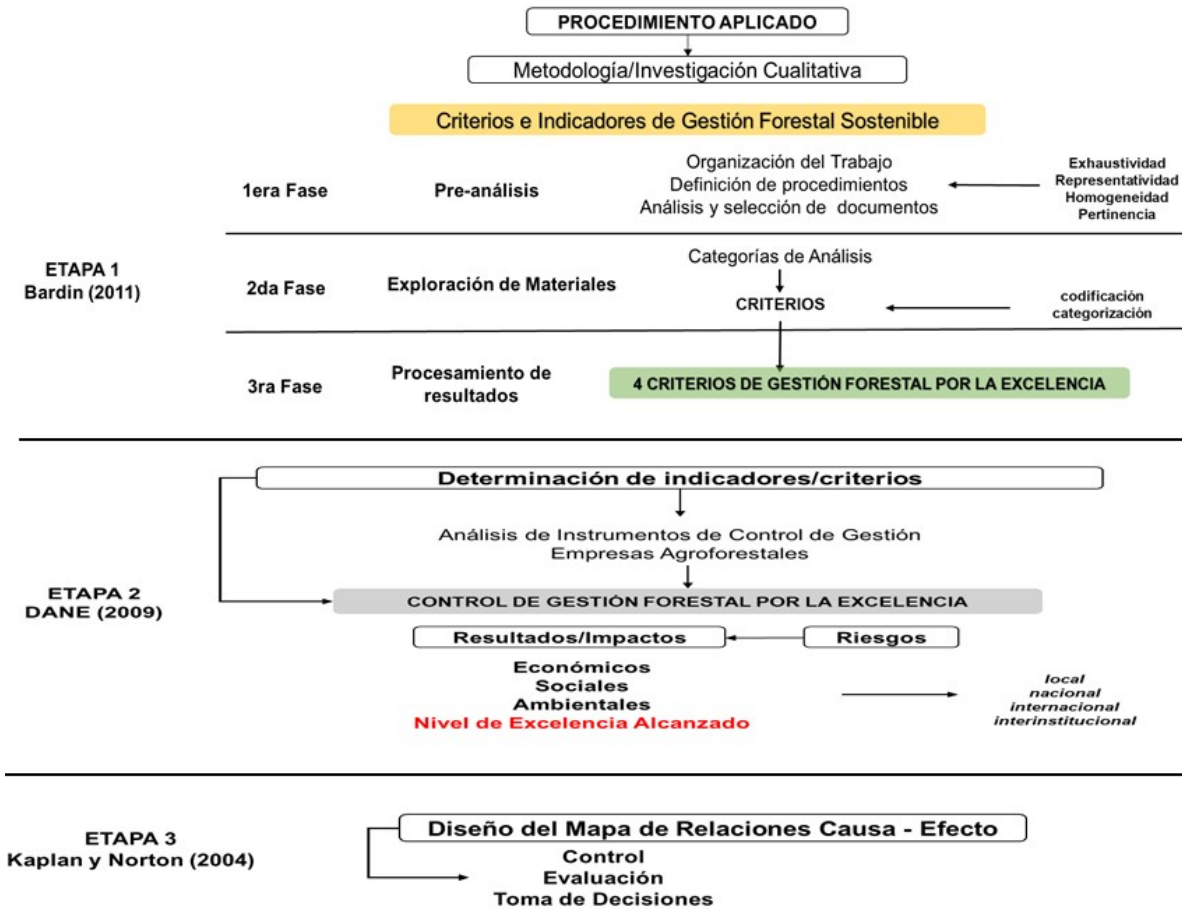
PROCEDIMIENTO APLICADO

Metodología/Investigación Cualitativa

Criterios e Indicadores de Gestión Forestal Sostenible

ETAPA 1
Bardin (2011)

1era Fase

Pre-análisis

Organización del Trabajo
Definición de procedimientos
Análisis y selección de documentos

Exhaustividad
Representatividad
Homogeneidad
Pertinencia

2da Fase

Exploración de Materiales

Categorías de Análisis

CRITERIOS

codificación
categorización

3ra Fase

Procesamiento de resultados

4 CRITERIOS DE GESTIÓN FORESTAL POR LA EXCELENCIA

ETAPA 2
DANE (2009)

Determinación de indicadores/criterios

Análisis de Instrumentos de Control de Gestión
Empresas Agroforestales

CONTROL DE GESTIÓN FORESTAL POR LA EXCELENCIA

Resultados/Impactos

Riesgos

Económicos
Sociales
Ambientales
Nivel de Excelencia Alcanzado

local
nacional
internacional
interinstitucional

ETAPA 3
Kaplan y Norton (2004)

Diseño del Mapa de Relaciones Causa - Efecto

Control
Evaluación
Toma de Decisiones